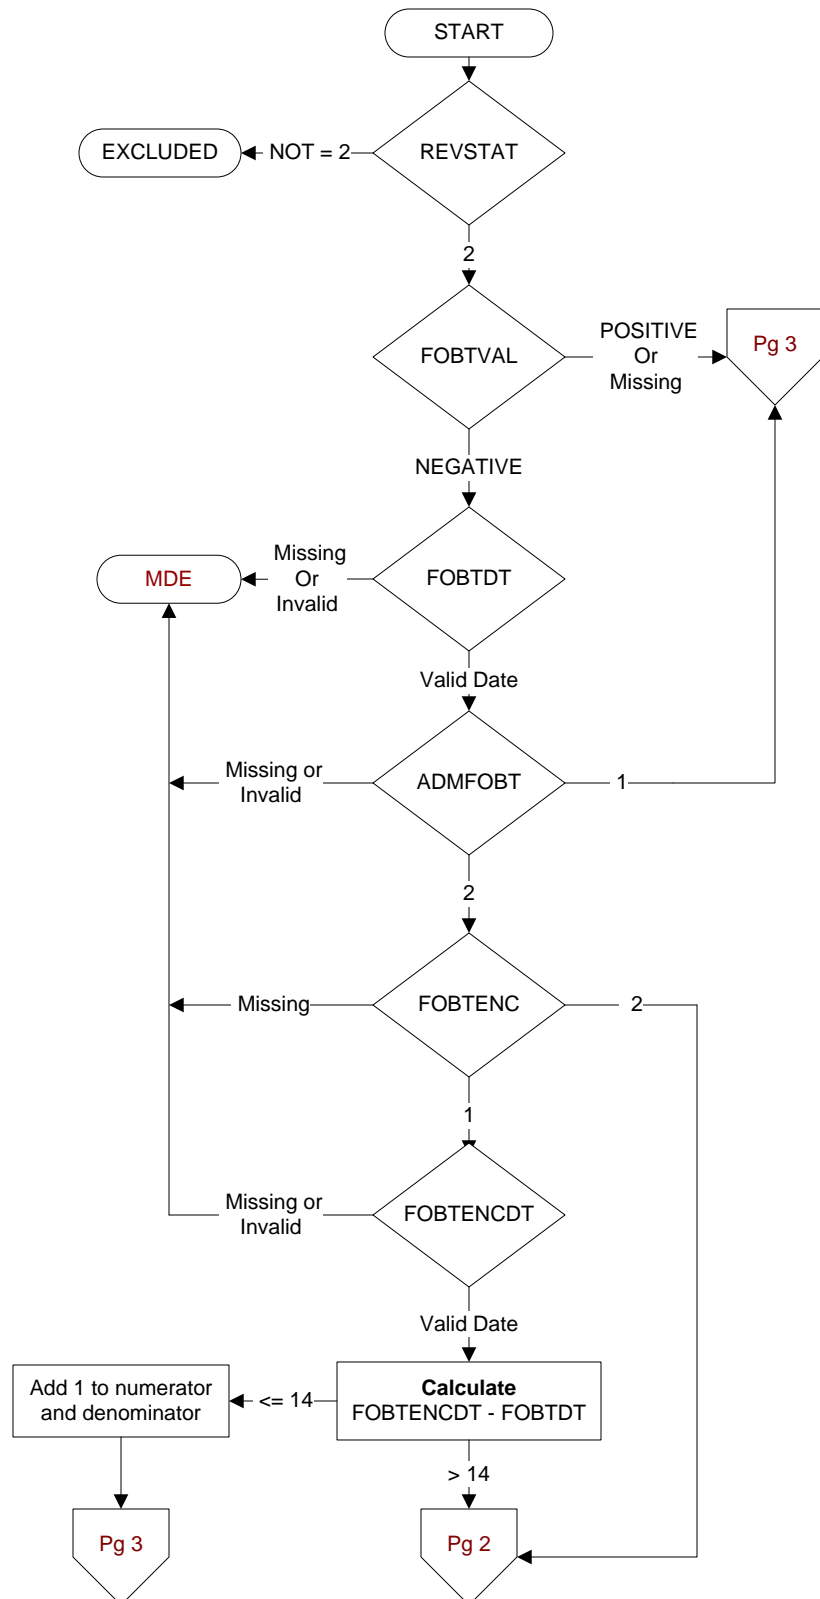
START

EXCLUDED

NOT = 2

REVSTAT

2

FOBTVAL

POSITIVE Or Missing

Pg 3

NEGATIVE

MDE

Missing Or Invalid

FOBTDT

Valid Date

Missing or Invalid

ADMFOBT

1

2

Missing

FOBTENC

2

1

Missing or Invalid

FOBTENCDT

Valid Date

Add 1 to numerator and denominator

<= 14

**Calculate** FOBTENCDT - FOBTDT

> 14

Pg 3

Pg 2